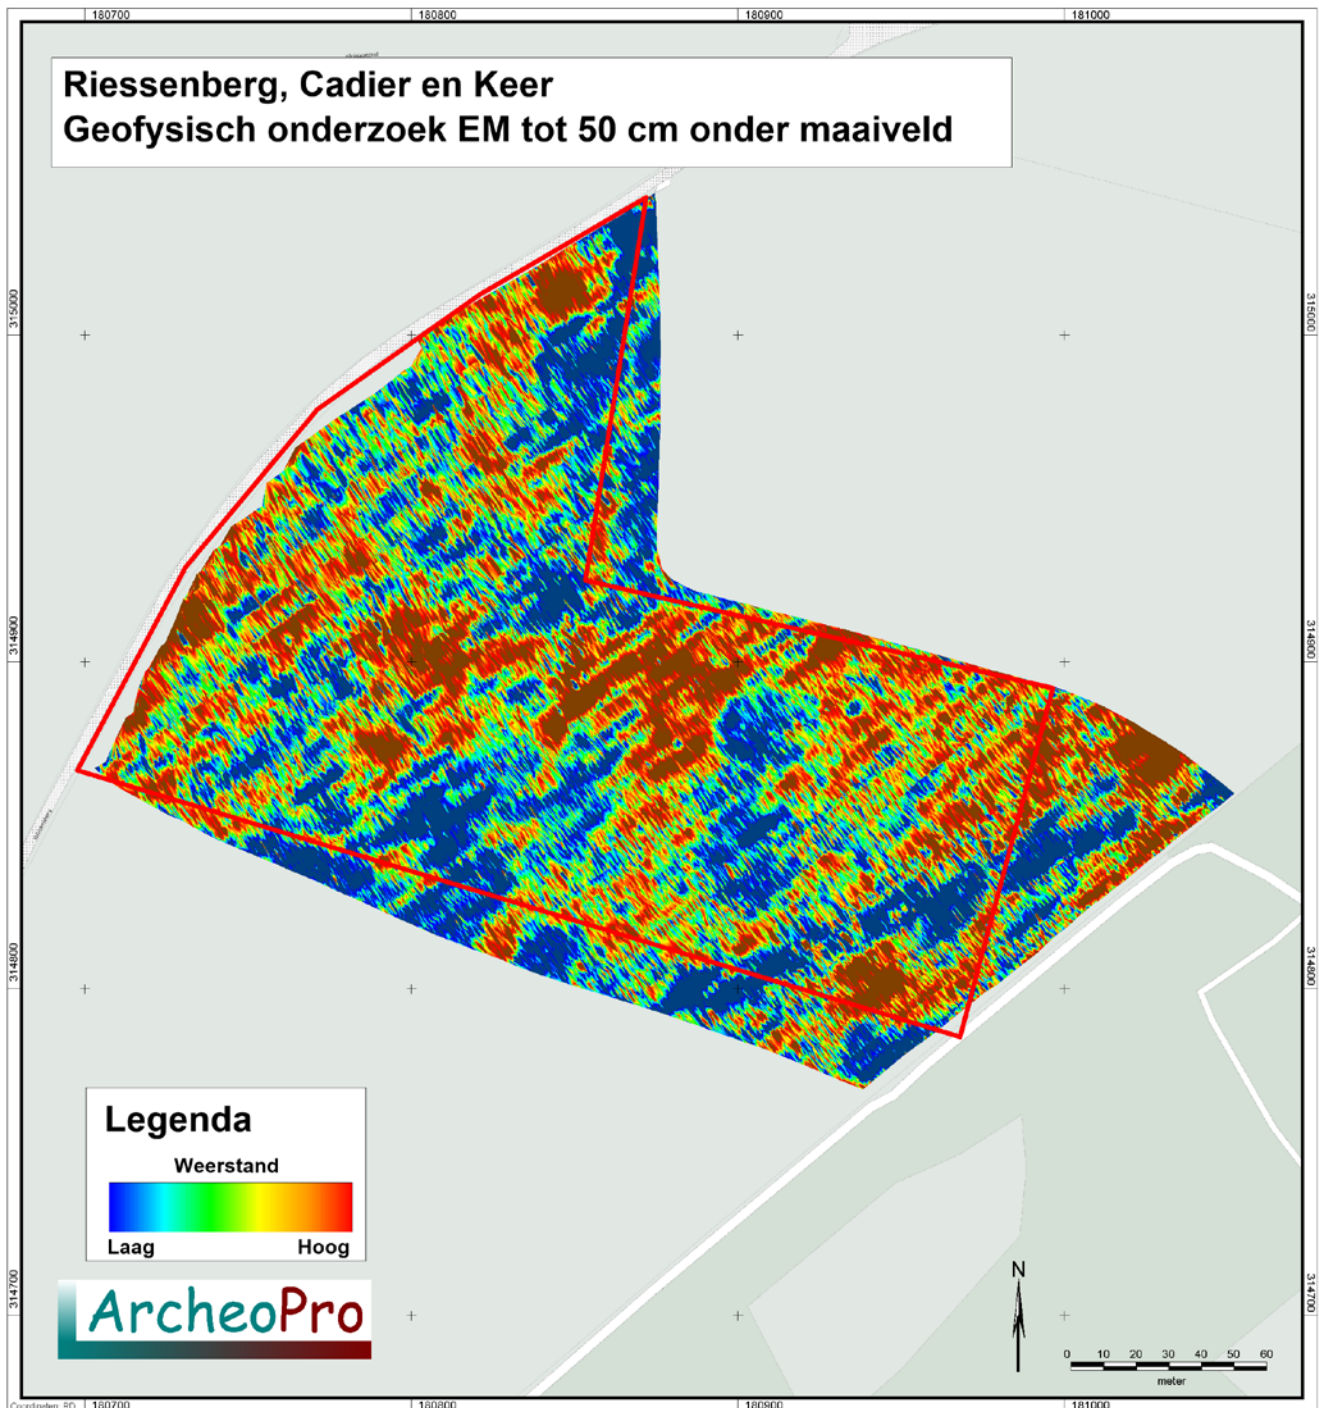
180700
180800
180900
181000

Riessenberg, Cadier en Keer
Geofysisch onderzoek EM tot 50 cm onder maaiveld

315000
315000
314900
314900
314800
314800
314700
314700

Legenda
Weerstand
Laag
Hoog

ArcheoPro

N
0 10 20 30 40 50 60
meter

Coordinaten: RD
180700
180800
180900
181000